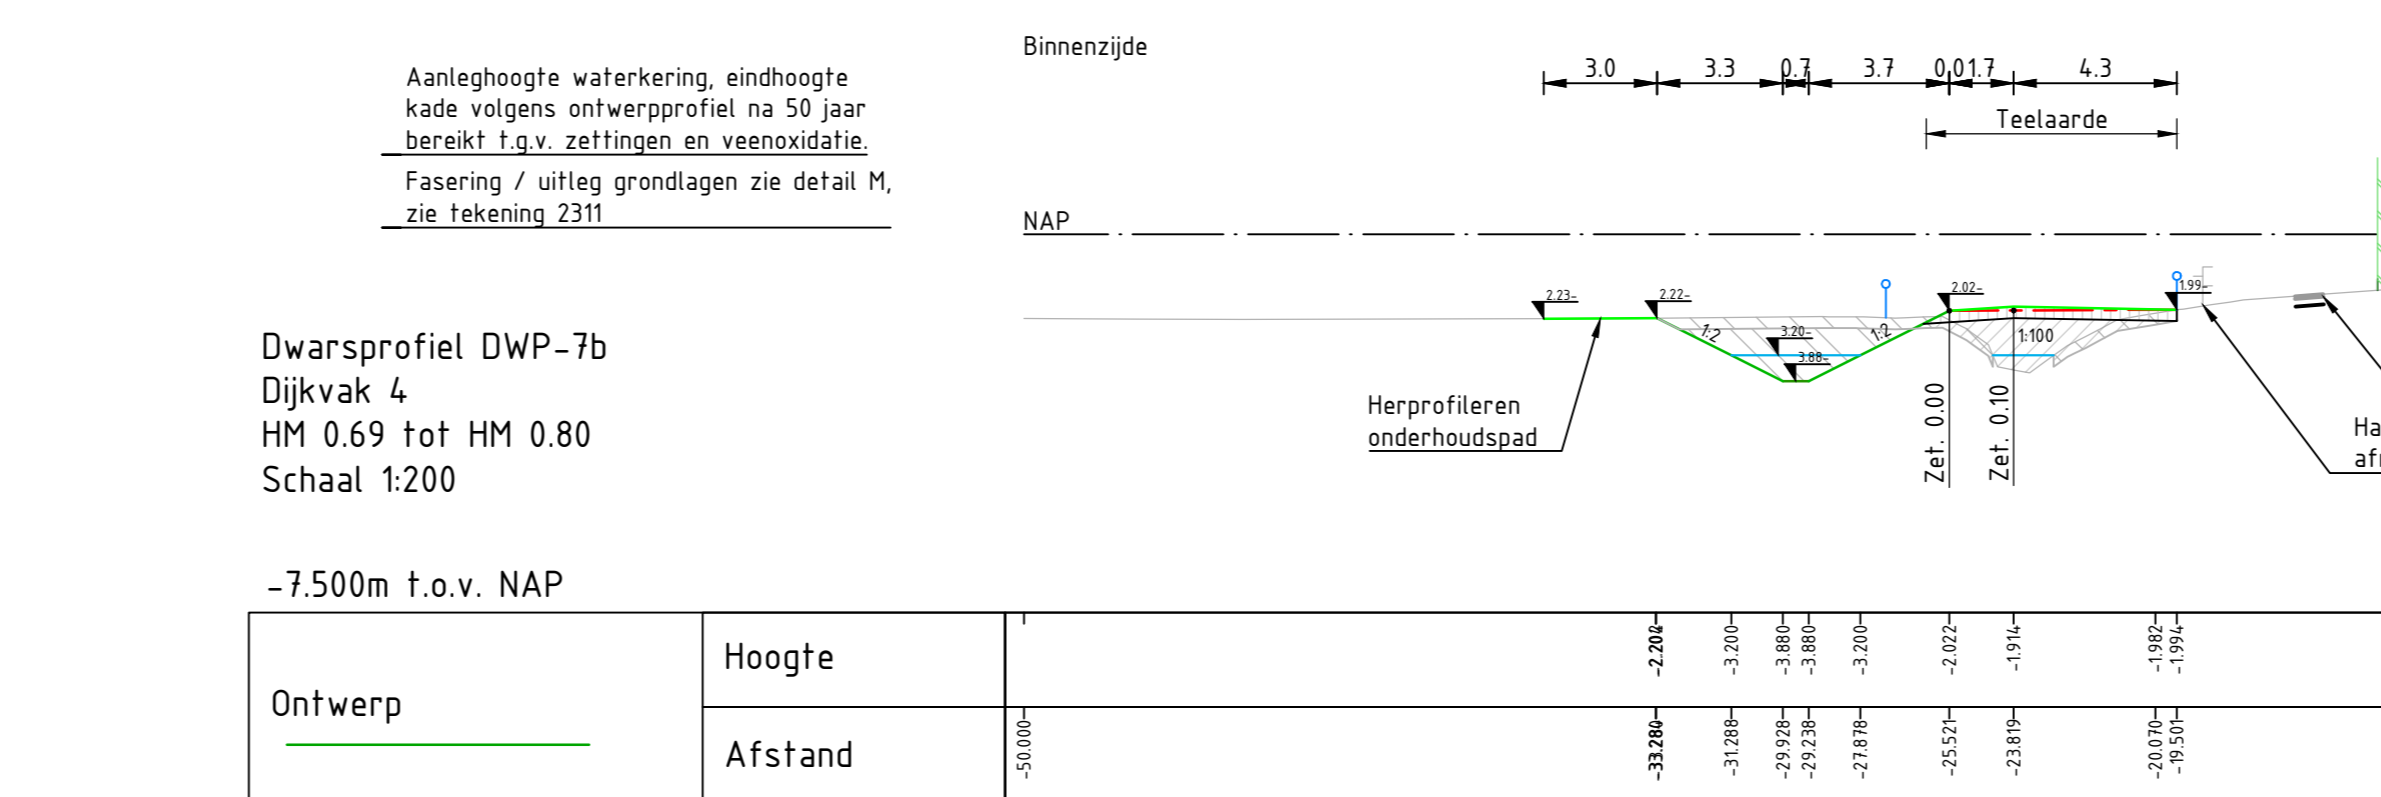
Binnenzijde

Aanleghoogte waterkering, eindhoogte kade volgens ontwerpprofiel na 50 jaar bereikt t.g.v. zettingen en veenoxidatie.

Fasering / uitleg grondlagen zie detail M, zie tekening 2311

3.0 3.3 0.7 3.7 0.0 1.7 4.3

Teelaarde

NAP

2.23- 2.22- 2.02- 1.99-

1:2 3.20- 1:2 3.88- 1:100

Herprofileren onderhoudspad

Zet. 0.00 Zet. 0.10

Ha afr

Dwarsprofiel DWP-7b
Dijkvak 4
HM 0.69 tot HM 0.80
Schaal 1:200

-7.500m t.o.v. NAP

| Ontwerp | Hoogte | -2.202 -3.200 -3.880 -3.880 -3.200 -2.022 -1.914 -1.982 -1.994 |
|---|---|---|
| | Afstand | -50.000 -33.280 -31.288 -29.928 -29.238 -27.878 -25.521 -23.819 -20.070 -19.501 |